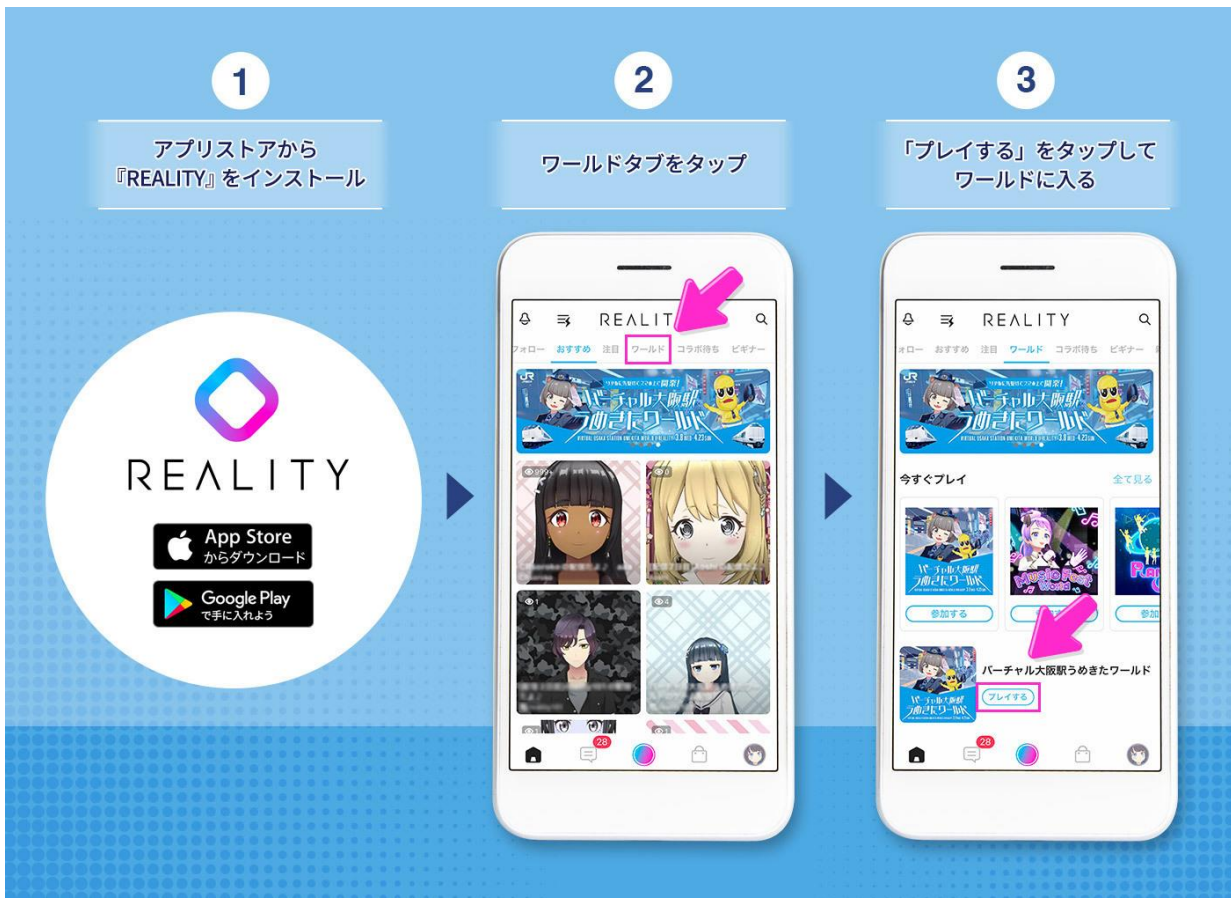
1

アプリストアから
『REALITY』をインストール

REALITY

App Store
からダウンロード

Google Play
で手に入れよう

2

ワールドタブをタップ

REALITY

フォロー おすすめ 注目 ワールド コラボ待ち ビギナー

バーチャル大阪駅 うめきたワールド

28

3

「プレイする」をタップして
ワールドに入る

REALITY

フォロー おすすめ 注目 ワールド コラボ待ち ビギナー

バーチャル大阪駅 うめきたワールド

今すぐプレイ

全て見る

参加する

参加する

参加する

バーチャル大阪駅うめきたワールド

プレイする

28